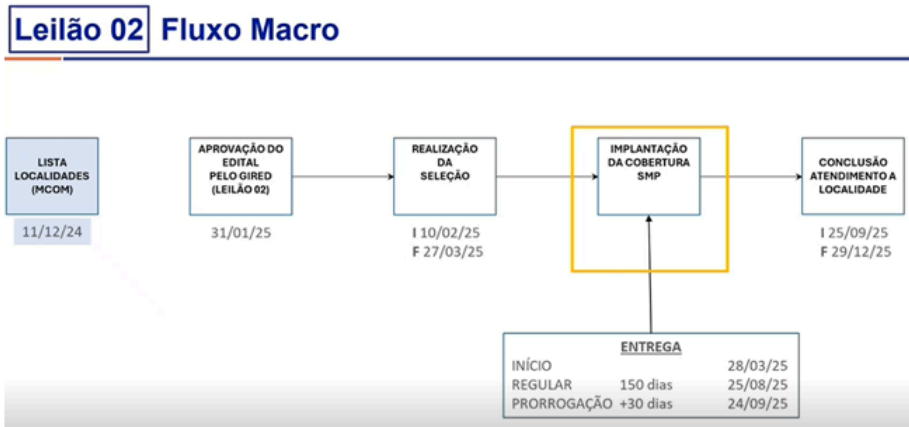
Leilão 02 Fluxo Macro

LISTA LOCALIDADES (MCOM)

11/12/24

APROVAÇÃO DO EDITAL PELO GIRED (LEILÃO 02)

31/01/25

REALIZAÇÃO DA SELEÇÃO

I 10/02/25
F 27/03/25

IMPLANTAÇÃO DA COBERTURA SMP

CONCLUSÃO ATENDIMENTO A LOCALIDADE

I 25/09/25
F 29/12/25

ENTREGA

| | | |
|---|---|---|
| INÍCIO | | 28/03/25 |
| REGULAR | 150 dias | 25/08/25 |
| PRORROGAÇÃO | +30 dias | 24/09/25 |